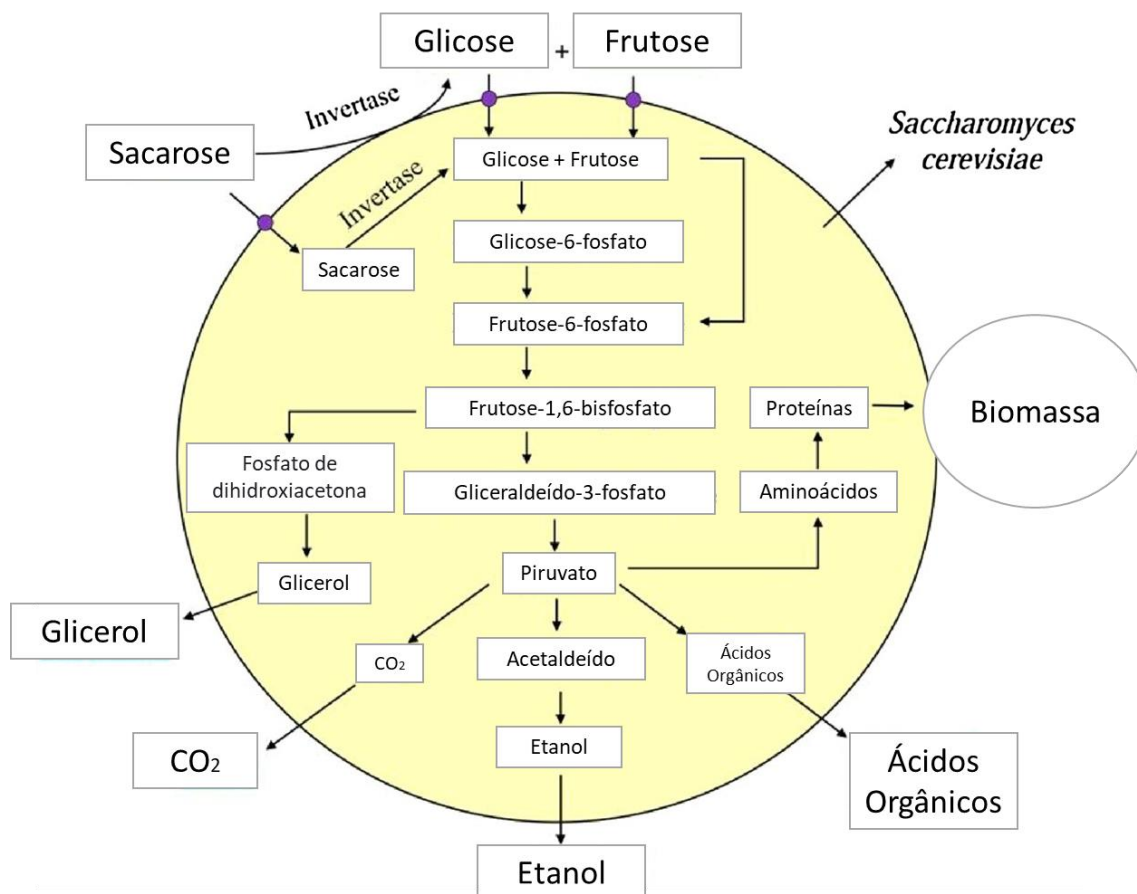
Glicose + Frutose

Invertase

Sacarose

Saccharomyces cerevisiae

Glicose + Frutose

Invertase

Glicose-6-fosfato

Sacarose

Frutose-6-fosfato

Frutose-1,6-bisfosfato

Proteínas

Biomassa

Fosfato de dihidroxiacetona

Gliceraldeído-3-fosfato

Aminoácidos

Glicerol

Piruvato

Glicerol

$CO_2$

Acetaldeído

Ácidos Orgânicos

$CO_2$

Etanol

Ácidos Orgânicos

Etanol